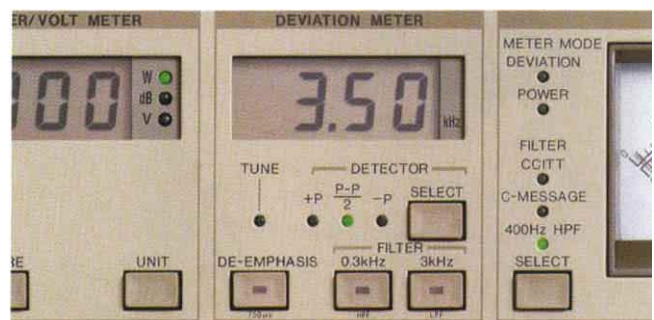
ER/VOLT METER

00
W
dB
V

RE

UNIT

DEVIATION METER

3.50
kHz

TUNE

DETECTOR

+P

$\frac{P-P}{2}$

−P

SELECT

DE-EMPHASIS

FILTER

0.3kHz

3kHz

750 μs

HPF

LPF

METER MODE

DEVIATION

POWER

FILTER

CCITT

C-MESSAGE

400Hz HPF

SELECT